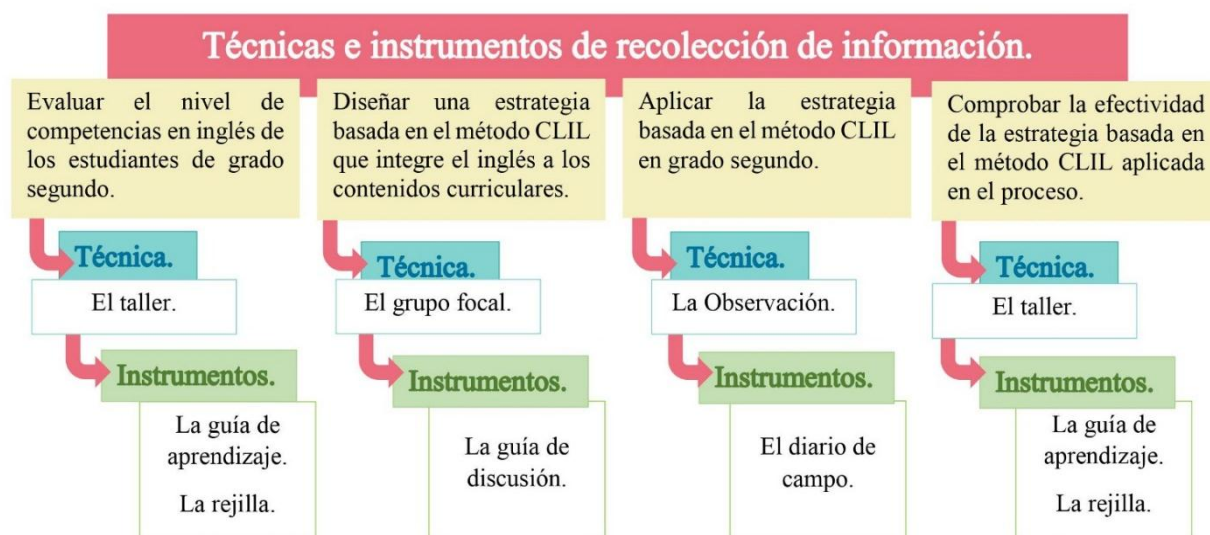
Técnicas e instrumentos de recolección de información.

Evaluar el nivel de competencias en inglés de los estudiantes de grado segundo.

Técnica.

El taller.

Instrumentos.

La guía de aprendizaje.

La rejilla.

Diseñar una estrategia basada en el método CLIL que integre el inglés a los contenidos curriculares.

Técnica.

El grupo focal.

Instrumentos.

La guía de discusión.

Aplicar la estrategia basada en el método CLIL en grado segundo.

Técnica.

La Observación.

Instrumentos.

El diario de campo.

Comprobar la efectividad de la estrategia basada en el método CLIL aplicada en el proceso.

Técnica.

El taller.

Instrumentos.

La guía de aprendizaje.

La rejilla.